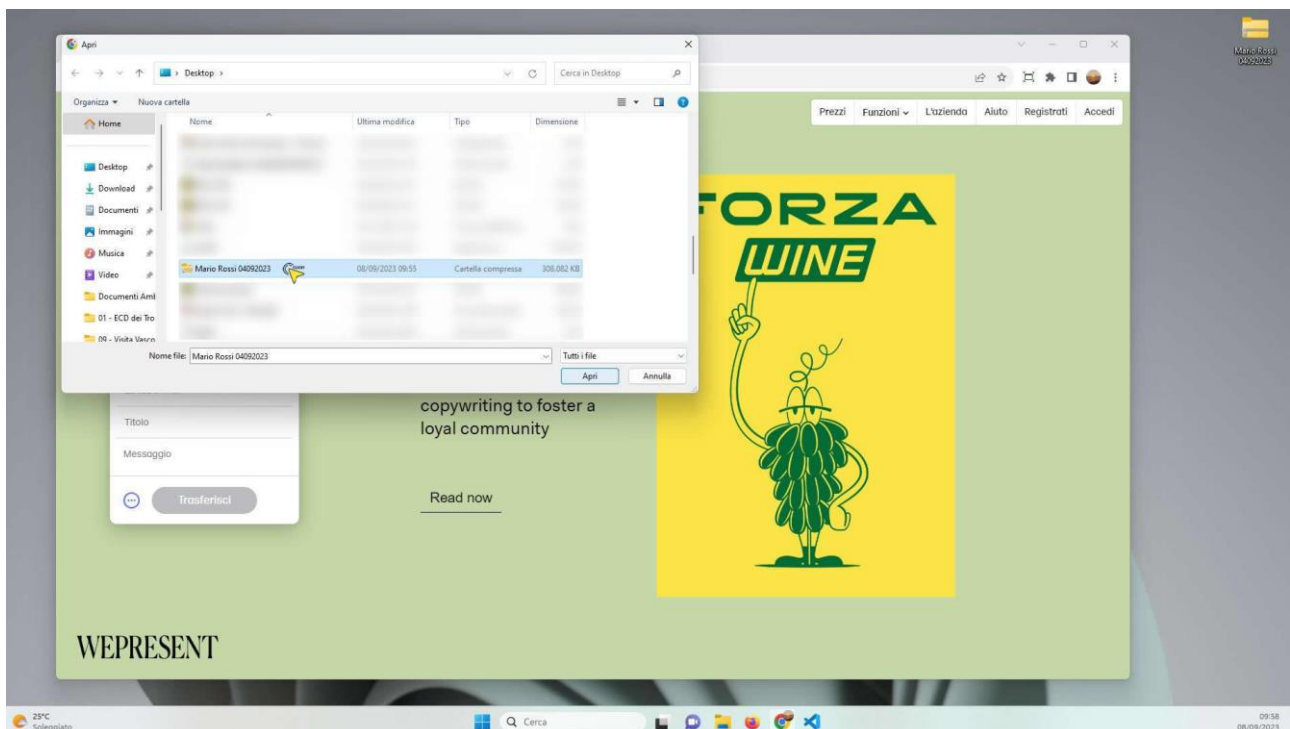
Apri

Desktop ›

Cerca in Desktop

Organizza ▾ Nuova cartella

Home

Desktop

Download

Documenti

Immagini

Musica

Video

Documenti Aml

01 - ECD dei Tro

09 - Visita Vasco

| Nome | Ultima modifica | Tipo | Dimensione |
|---|---|---|---|
| Mario Rossi 04092023 | 08/09/2023 09:55 | Cartella compressa | 308.082 KB |

Nome file: Mario Rossi 04092023

Tutti i file

Apri

Annulla

Prezzi Funzioni ⌄ L'azienda Aiuto Registrati Accedi

FORZA WINE

Titolo

Messaggio

Trasferisci

copywriting to foster a loyal community

Read now

WEPRESENT

Mario Rossi 04092023

25°C Soleggiato

Cerca

09:58 08/09/2023